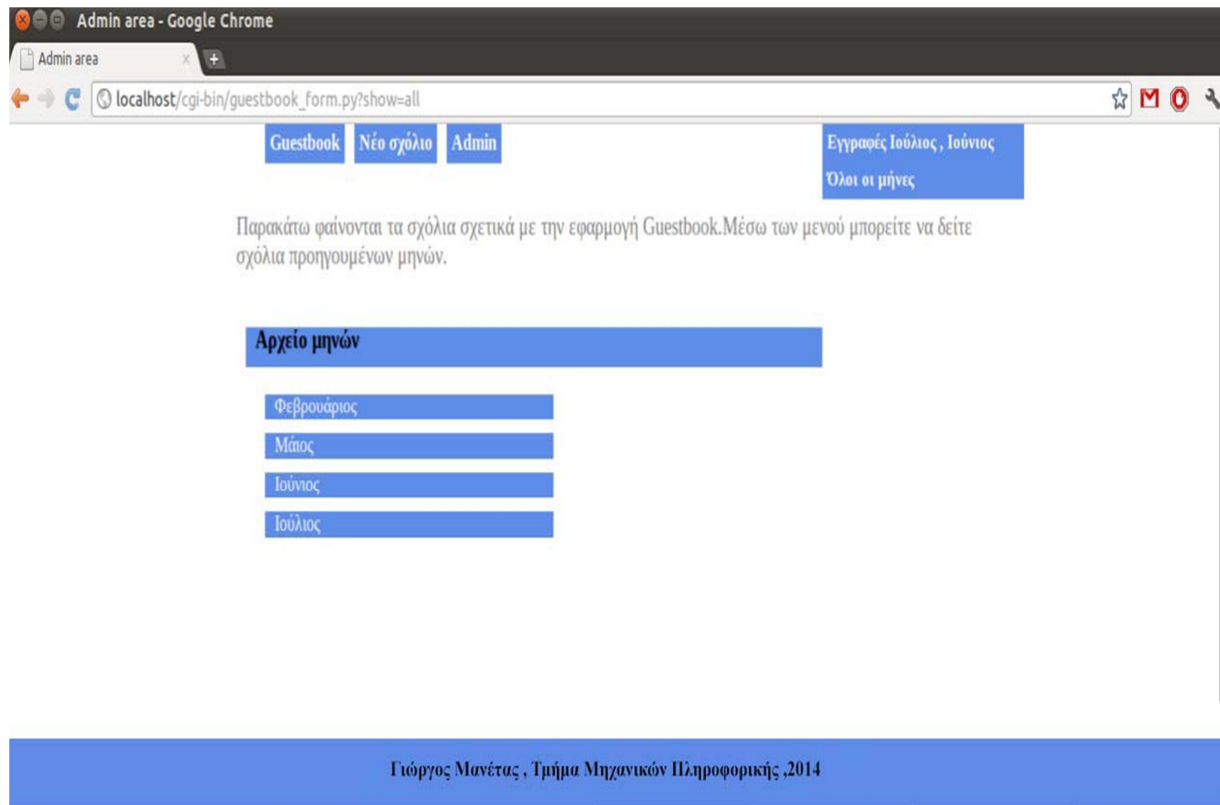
Admin area - Google Chrome

Admin area

localhost/cgi-bin/guestbook_form.py?show=all

Guestbook Νέο σχόλιο Admin

Εγγραφές Ιούλιος , Ιούνιος
Όλοι οι μήνες

Παρακάτω φαίνονται τα σχόλια σχετικά με την εφαρμογή Guestbook.Μέσω των μενού μπορείτε να δείτε σχόλια προηγουμένων μηνών.

Αρχείο μηνών

Φεβρουάριος

Μάιος

Ιούνιος

Ιούλιος

Γιώργος Μανέτας , Τμήμα Μηχανικών Πληροφορικής ,2014